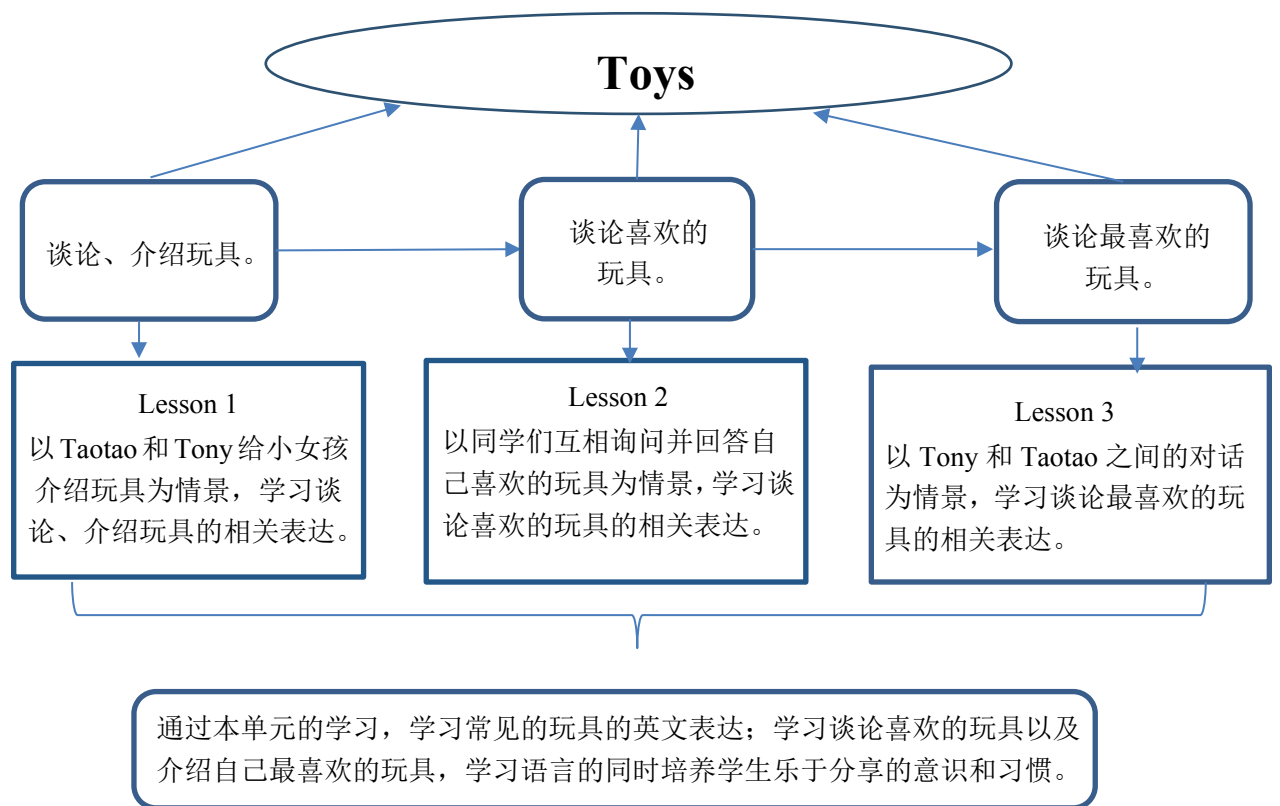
Toys

谈论、介绍玩具。

谈论喜欢的玩具。

谈论最喜欢的玩具。

Lesson 1
以 Taotao 和 Tony 给小女孩介绍玩具为情景，学习谈论、介绍玩具的相关表达。

Lesson 2
以同学们互相询问并回答自己喜欢的玩具为情景，学习谈论喜欢的玩具的相关表达。

Lesson 3
以 Tony 和 Taotao 之间的对话为情景，学习谈论最喜欢的玩具的相关表达。

通过本单元的学习，学习常见的玩具的英文表达；学习谈论喜欢的玩具以及介绍自己最喜欢的玩具，学习语言的同时培养学生乐于分享的意识和习惯。